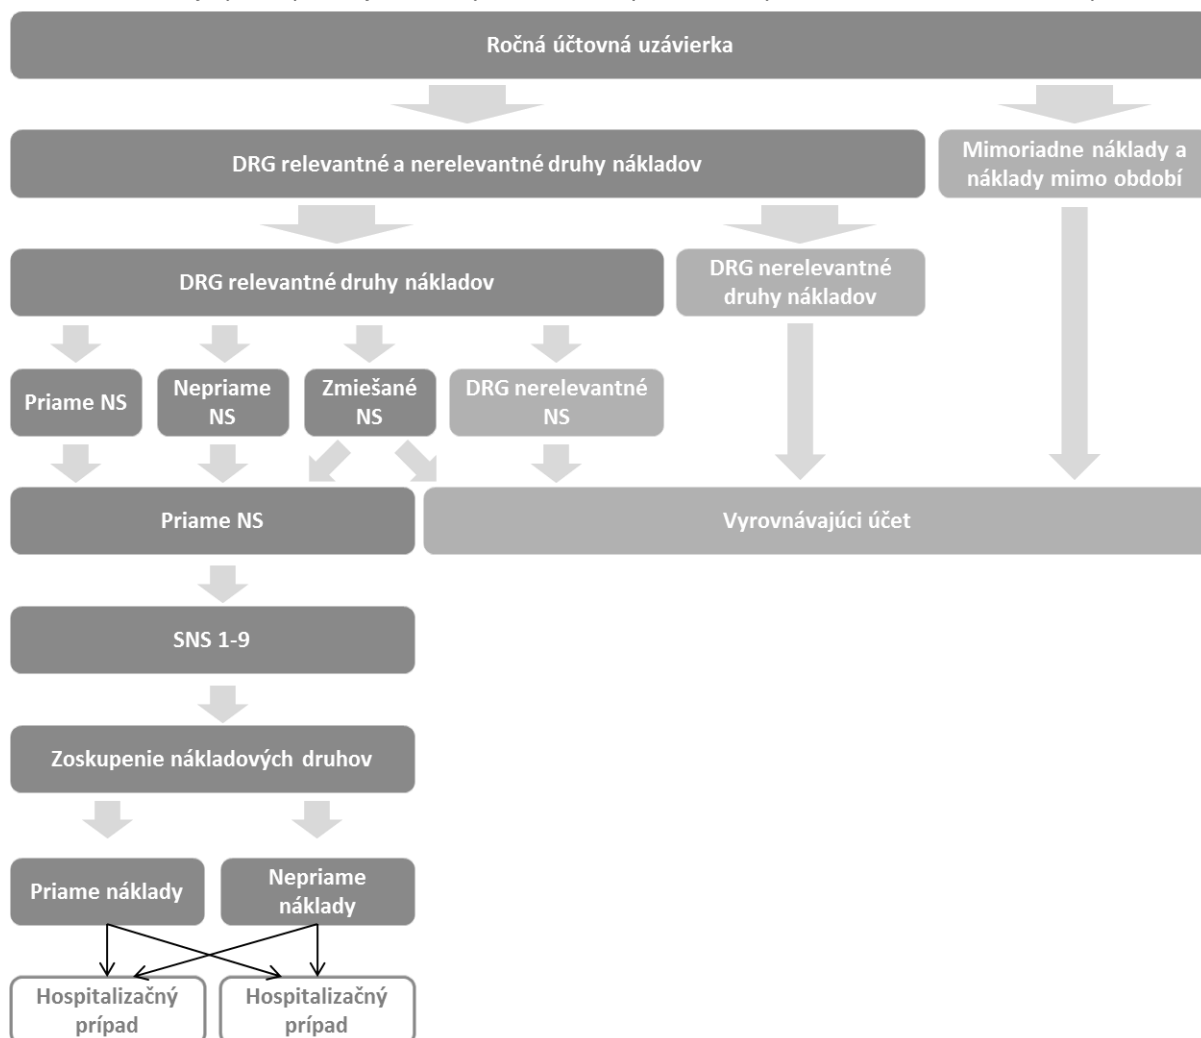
Ročná účtovná uzávierka

DRG relevantné a nerelevantné druhy nákladov

Mimoriadne náklady a náklady mimo obdobia

DRG relevantné druhy nákladov

DRG nerelevantné druhy nákladov

Priame NS

Nepriame NS

Zmiešané NS

DRG nerelevantné NS

Priame NS

Vyrovnávajúci účet

SNS 1-9

Zoskupenie nákladových druhov

Priame náklady

Nepriame náklady

Hospitalizačný prípad

Hospitalizačný prípad